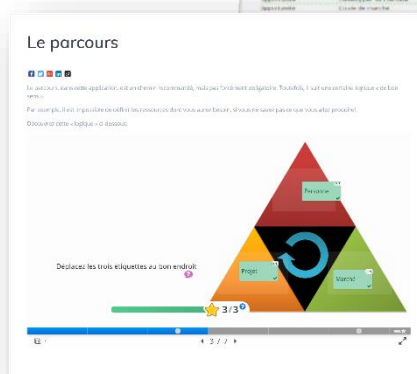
Le parcours

Le parcours, dans cette application, est un chemin recommandé, mais par forcément obligatoire. Toutefois, il suit une certaine logique « de bon sens ».

Par exemple, il est impossible de définir les ressources dont vous aurez besoin, si vous ne savez pas ce que vous allez produire!

Découvrez cette « logique » ci-dessous:

Personne

Déplacez les trois étiquettes au bon endroit

Projet

Matériel

3/3

3 / 7